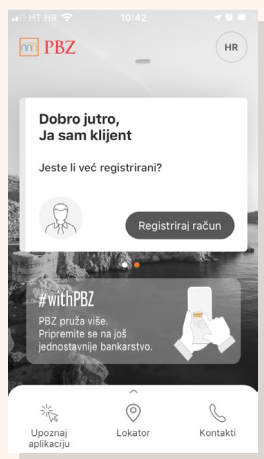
HT HR 10:42

PBZ

HR

Dobro jutro,
Ja sam klijent

Jeste li već registrirani?

Registriraj račun

#withPBZ

PBZ pruža više.
Pripremite se na još jednostavnije bankarstvo.

Upoznaj aplikaciju

Lokator

Kontakti